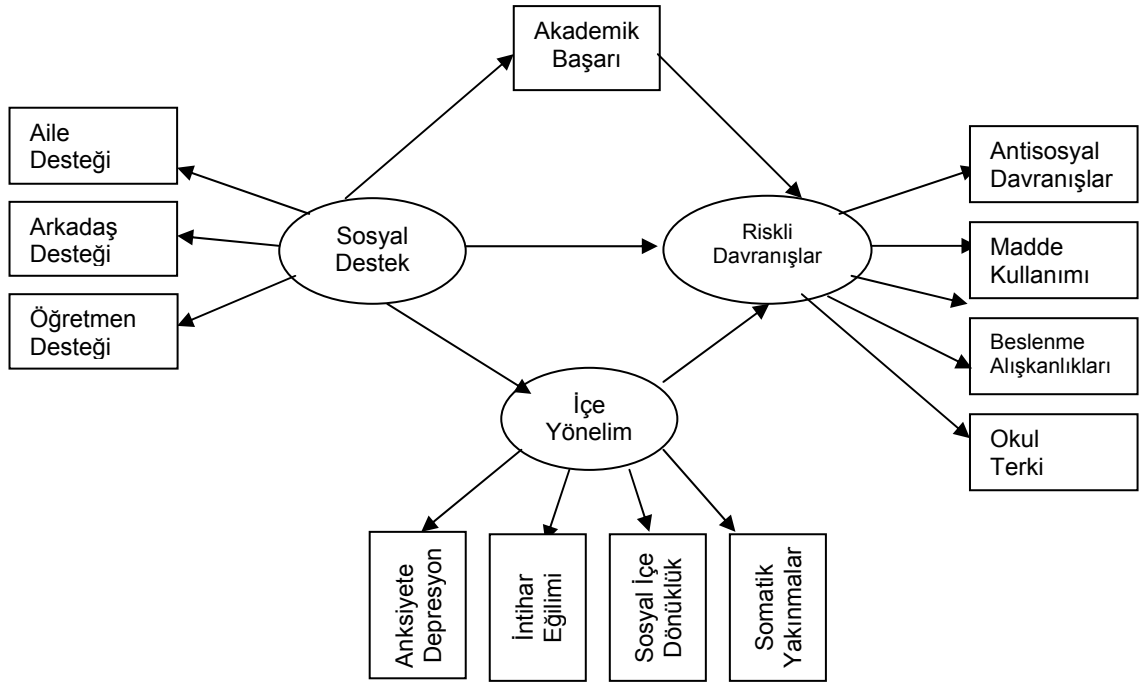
Akademik Başarı

Aile Desteği

Arkadaş Desteği

Öğretmen Desteği

Sosyal Destek

Riskli Davranışlar

Antisosyal Davranışlar

Madde Kullanımı

Beslenme Alışkanlıkları

Okul Terki

İçe Yönelim

Anksiyete Depresyon

İntihar Eğilimi

Sosyal İçe Dönüklük

Somatik Yakınmalar